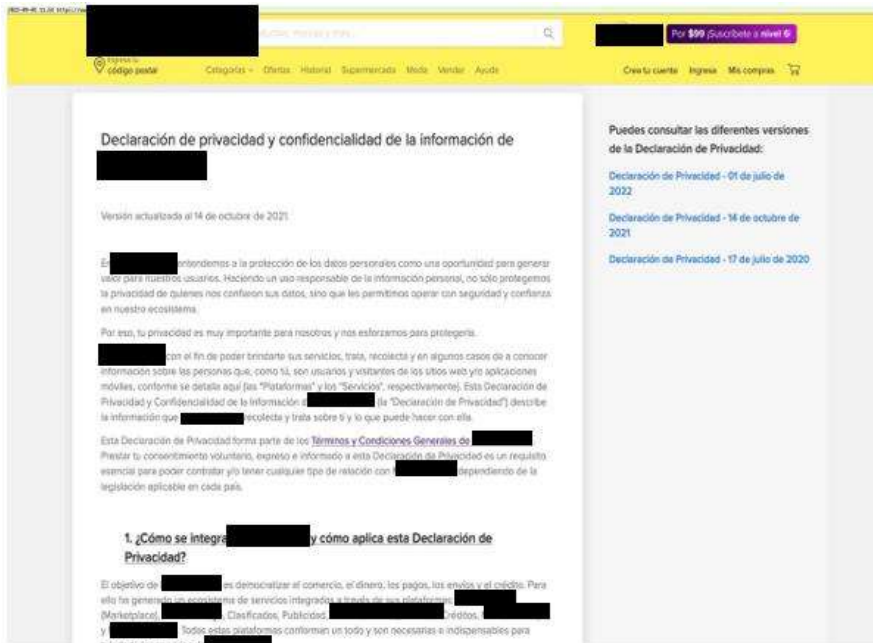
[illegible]

Buscar productos, marcas y más...

Por $99 Suscríbete a nivel 6

Ingresa tu código postal

Categorías · Ofertas · Historial · Supermercado · Moda · Vender · Ayuda

Crea tu cuenta · Ingresa · Mis compras

Declaración de privacidad y confidencialidad de la información de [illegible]

Versión actualizada al 14 de octubre de 2021.

En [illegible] entendemos a la protección de los datos personales como una oportunidad para generar valor para nuestros usuarios. Haciendo un uso responsable de la información personal, no sólo protegemos la privacidad de quienes nos confiaron sus datos, sino que les permitimos operar con seguridad y confianza en nuestro ecosistema.

Por eso, tu privacidad es muy importante para nosotros y nos esforzamos para protegerla.

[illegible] con el fin de poder brindarte sus servicios, trata, recolecta y en algunos casos da a conocer información sobre las personas que, como tú, son usuarios y visitantes de los sitios web y/o aplicaciones móviles, conforme se detalla aquí (las "Plataformas" y los "Servicios", respectivamente). Esta Declaración de Privacidad y Confidencialidad de la Información d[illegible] (la "Declaración de Privacidad") describe la información que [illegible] recolecta y trata sobre ti y lo que puede hacer con ella.

Esta Declaración de Privacidad forma parte de los Términos y Condiciones Generales de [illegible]. Prestar tu consentimiento voluntario, expreso e informado a esta Declaración de Privacidad es un requisito esencial para poder contratar y/o tener cualquier tipo de relación con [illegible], dependiendo de la legislación aplicable en cada país.

1. ¿Cómo se integra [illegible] y cómo aplica esta Declaración de Privacidad?

El objetivo de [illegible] es democratizar el comercio, el dinero, los pagos, los envíos y el crédito. Para ello ha generado un ecosistema de servicios integrados a través de sus plataformas: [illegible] (Marketplace), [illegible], Clasificados, Publicidad, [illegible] Créditos, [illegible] y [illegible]. Todas estas plataformas conforman un todo y son necesarias e indispensables para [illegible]

Puedes consultar las diferentes versiones de la Declaración de Privacidad:

Declaración de Privacidad - 01 de julio de 2022

Declaración de Privacidad - 14 de octubre de 2021

Declaración de Privacidad - 17 de julio de 2020